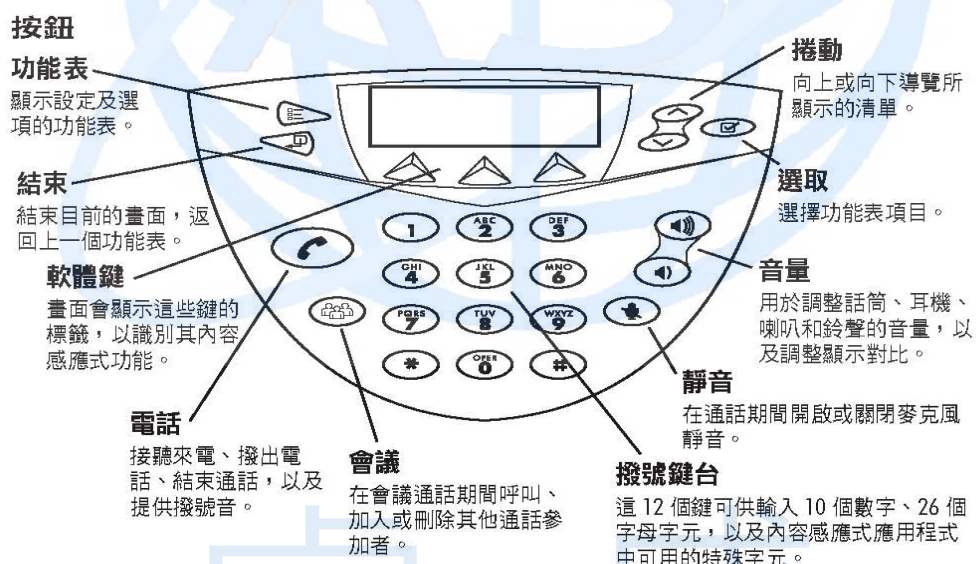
按鈕

功能表
顯示設定及選項的功能表。

結束
結束目前的畫面，返回上一個功能表。

軟體鍵
畫面會顯示這些鍵的標籤，以識別其內容感應式功能。

電話
接聽來電、撥出電話、結束通話，以及提供撥號音。

會議
在會議通話期間呼叫、加入或刪除其他通話參加者。

捲動
向上或向下導覽所顯示的清單。

選取
選擇功能表項目。

音量
用於調整話筒、耳機、喇叭和鈴聲的音量，以及調整顯示對比。

靜音
在通話期間開啟或關閉麥克風靜音。

撥號鍵台
這 12 個鍵可供輸入 10 個數字、26 個字母字元，以及內容感應式應用程式中可用的特殊字元。

1
ABC 2
DEF 3
GHI 4
JKL 5
MNO 6
PQRS 7
TUV 8
WXYZ 9
*
OPER 0
#